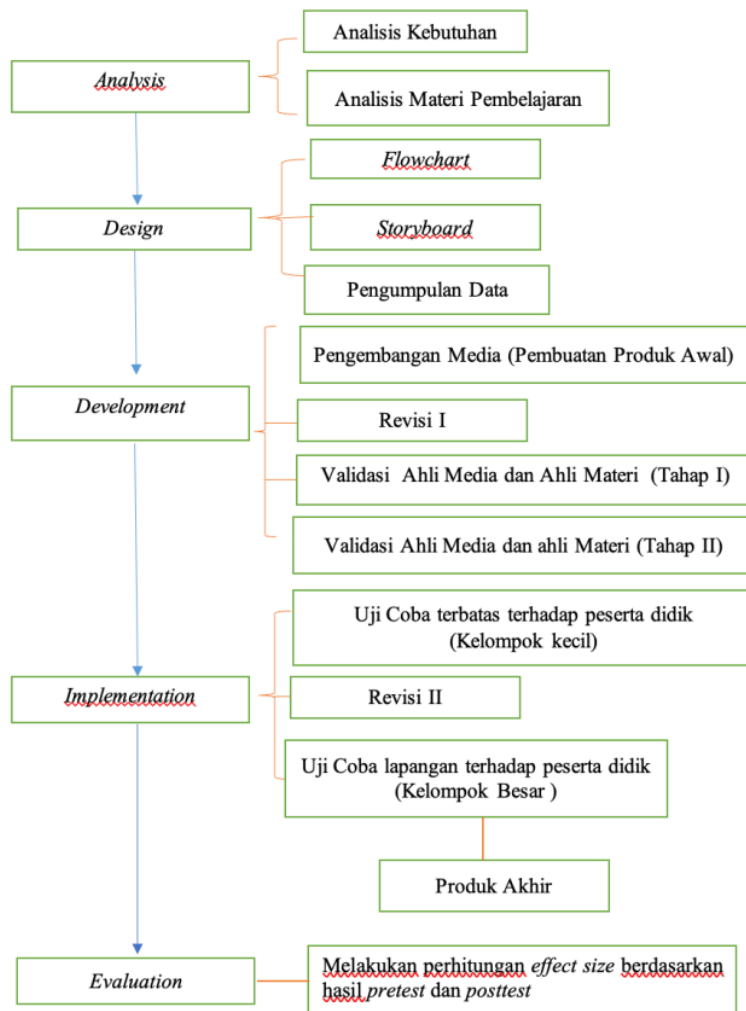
Analysis

Analisis Kebutuhan

Analisis Materi Pembelajaran

Design

Flowchart

Storyboard

Pengumpulan Data

Development

Pengembangan Media (Pembuatan Produk Awal)

Revisi I

Validasi Ahli Media dan Ahli Materi (Tahap I)

Validasi Ahli Media dan ahli Materi (Tahap II)

Implementation

Uji Coba terbatas terhadap peserta didik (Kelompok kecil)

Revisi II

Uji Coba lapangan terhadap peserta didik (Kelompok Besar )

Produk Akhir

Evaluation

Melakukan perhitungan effect size berdasarkan hasil pretest dan posttest